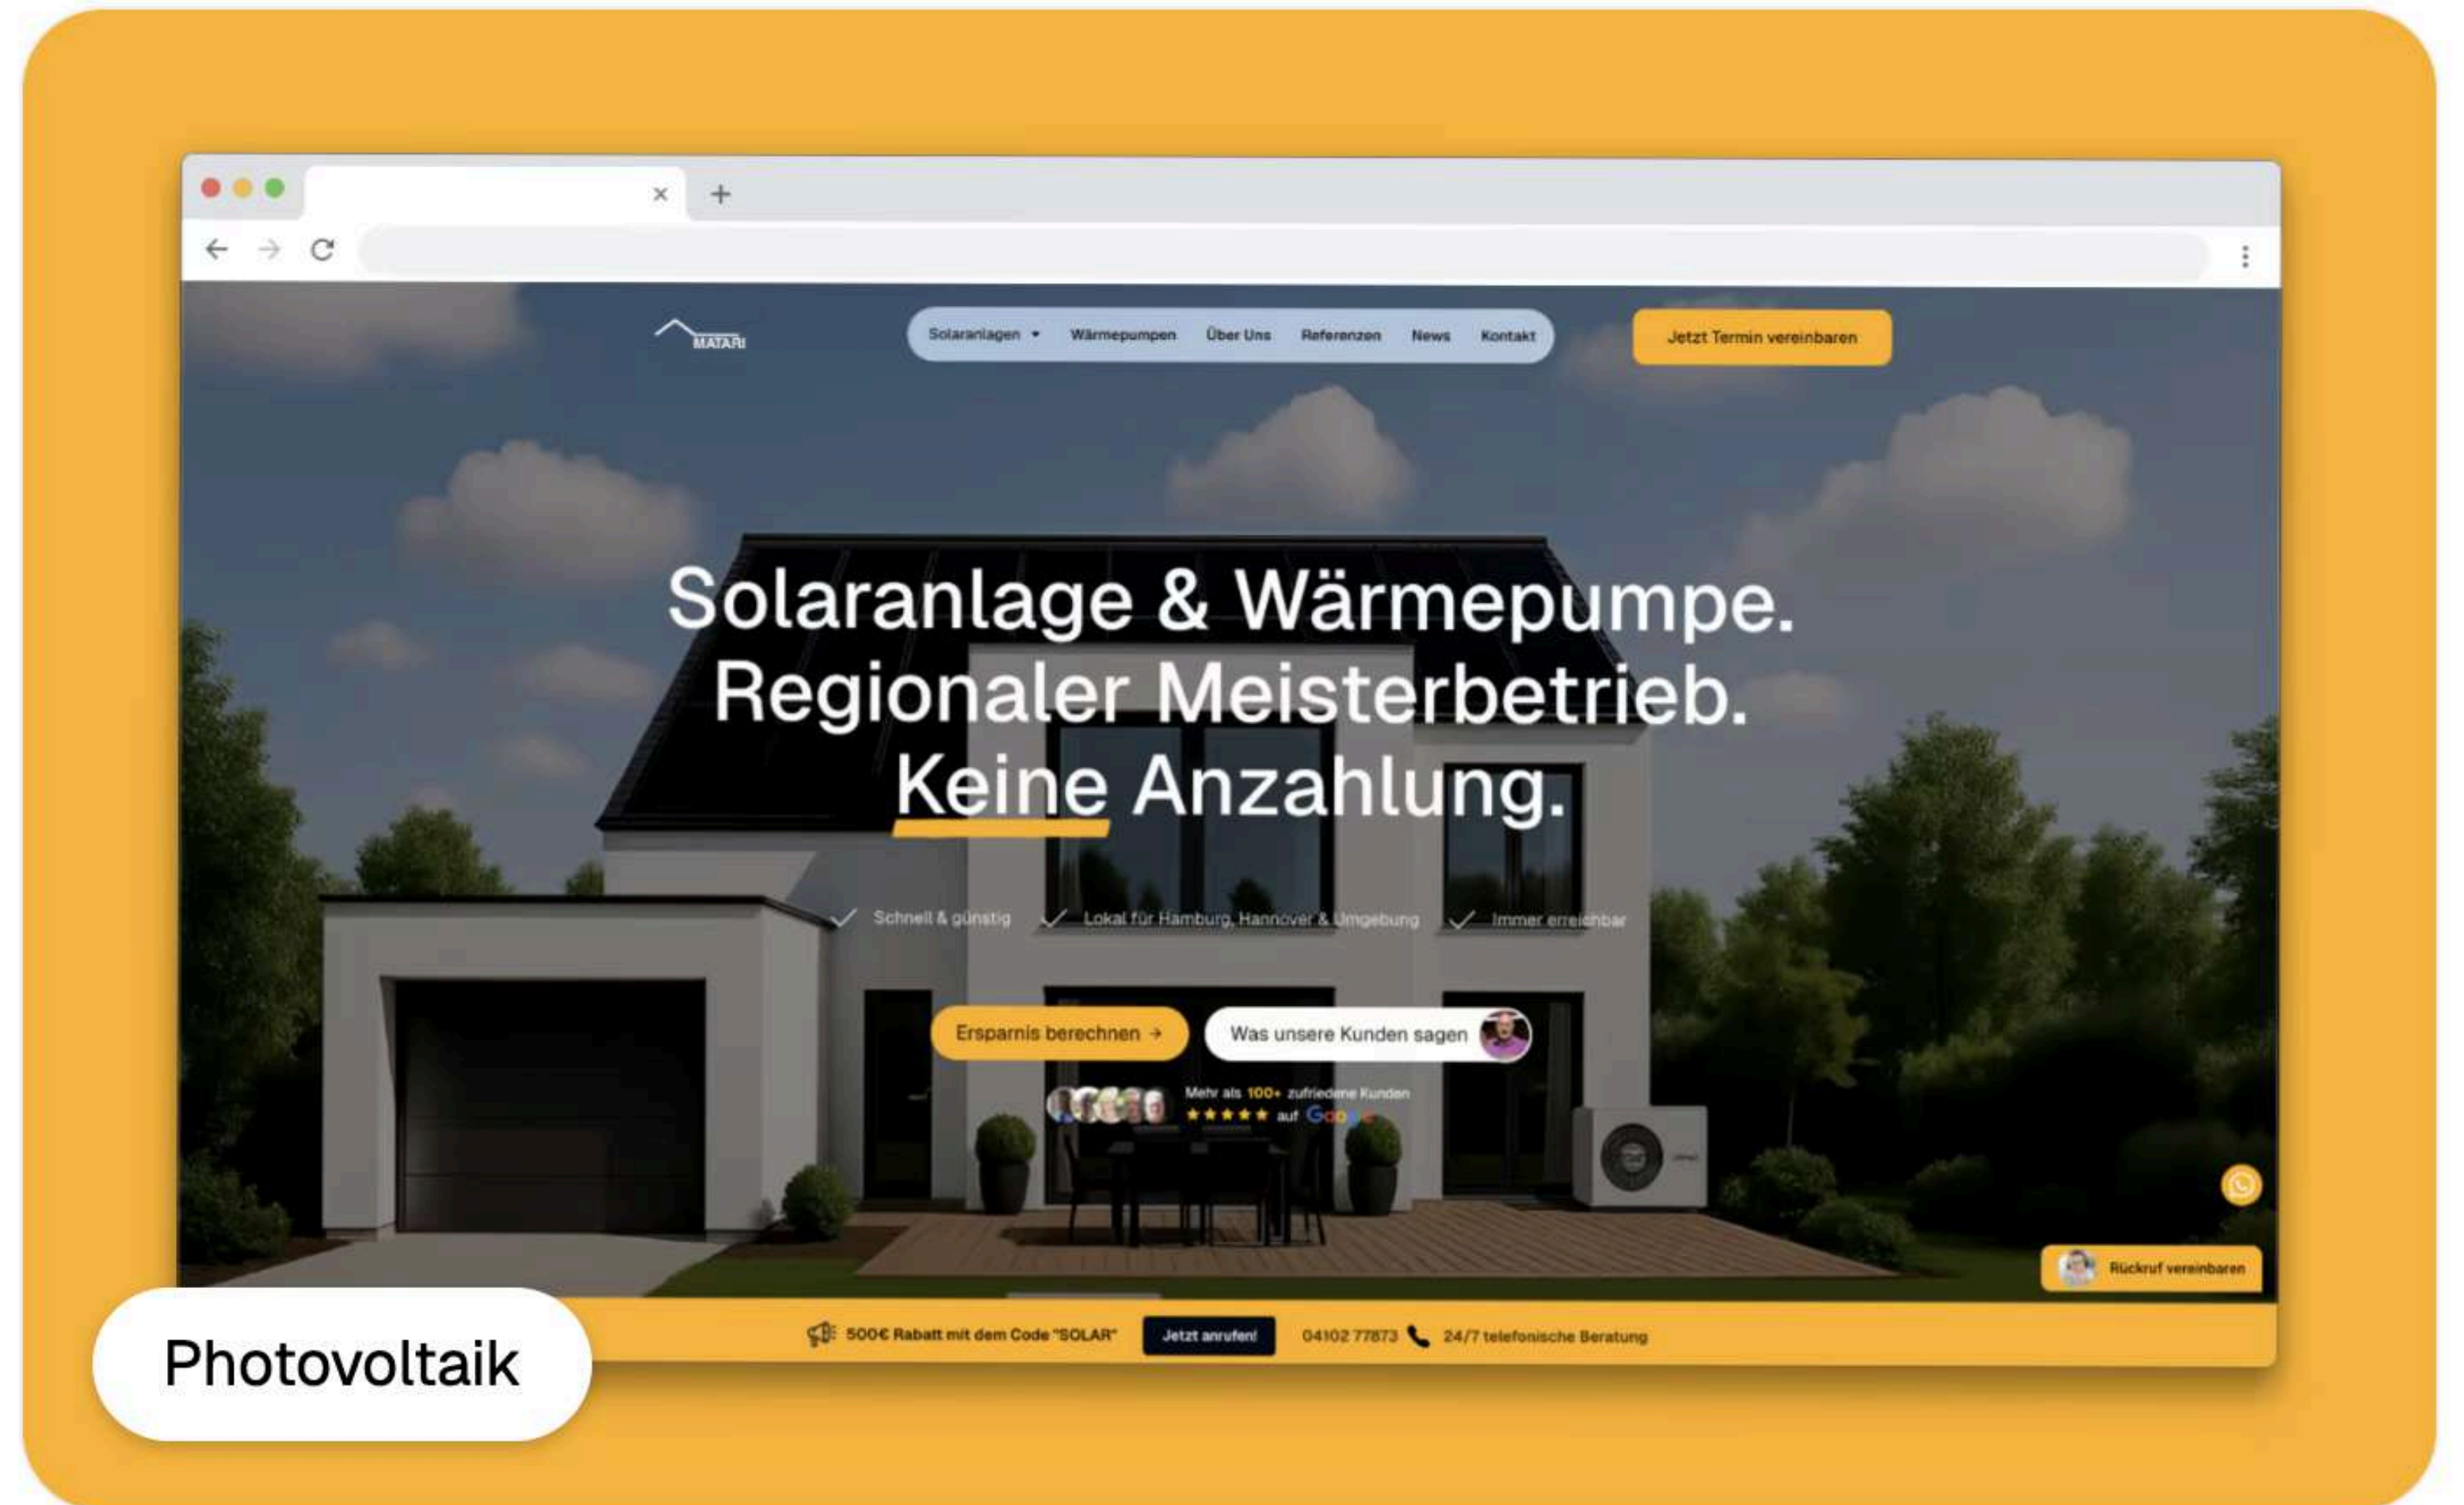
MATARI

Solaranlagen Wärmepumpen Über Uns Referenzen News Kontakt

Jetzt Termin vereinbaren

Solaranlage & Wärmepumpe.
Regionaler Meisterbetrieb.
Keine Anzahlung.

Schnell & günstig Lokal für Hamburg, Hannover & Umgebung Immer erreichbar

Ersparnis berechnen → Was unsere Kunden sagen

Mehr als 100+ zufriedene Kunden
★★★★★ auf Google

Rückruf vereinbaren

500€ Rabatt mit dem Code "SOLAR" Jetzt anrufen! 04102 77873 24/7 telefonische Beratung

Photovoltaik